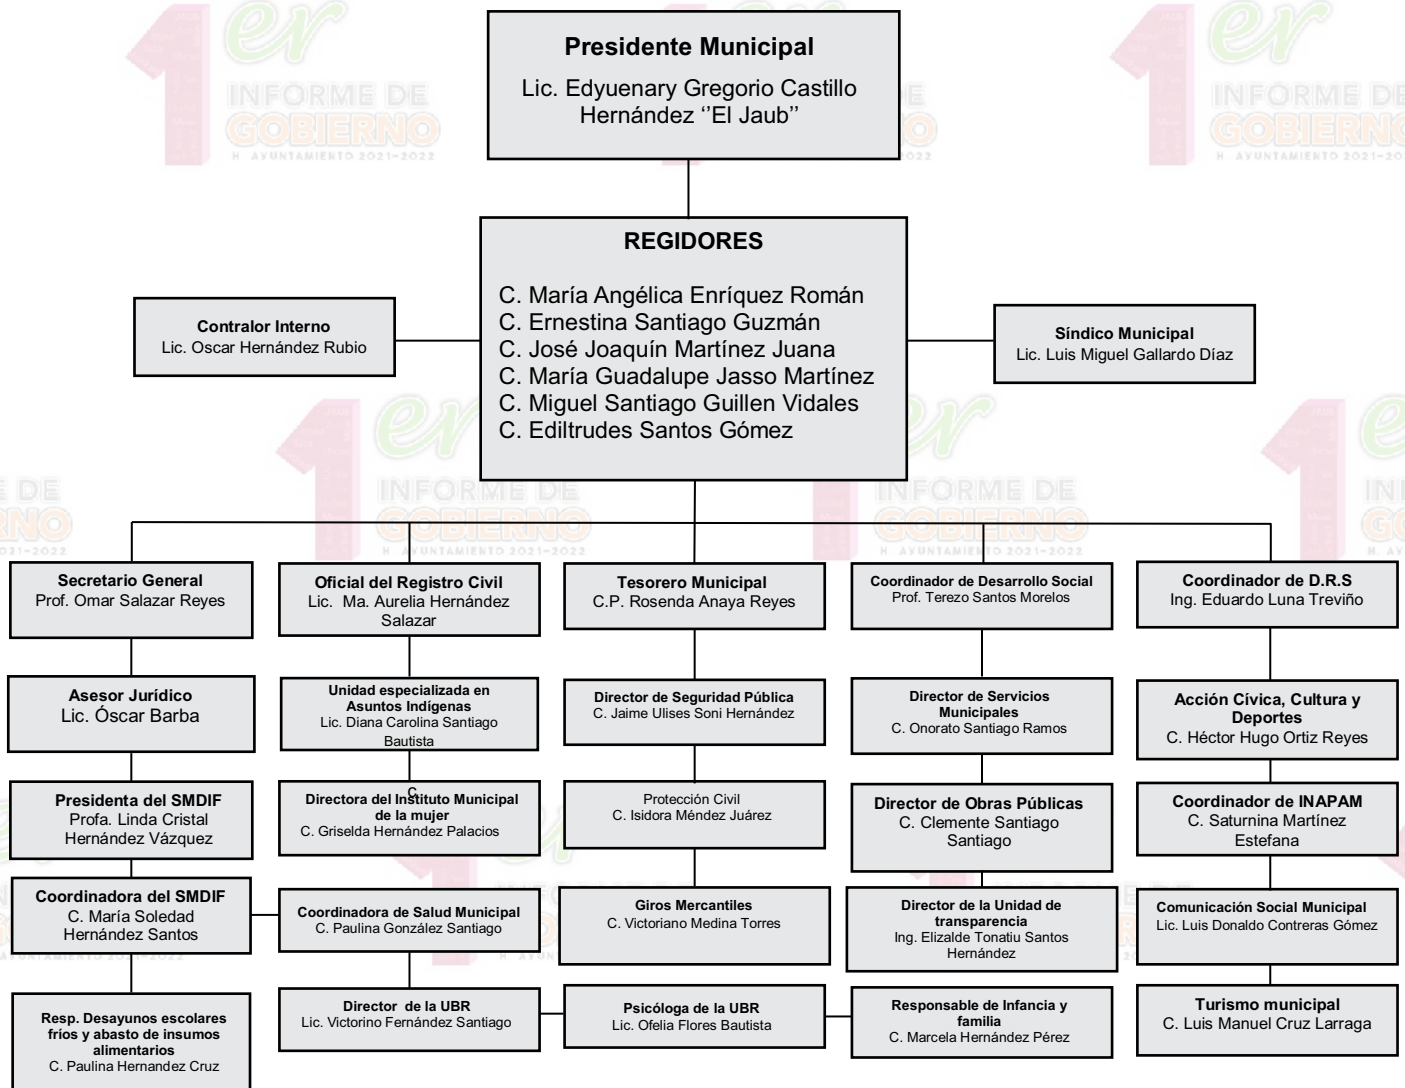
Presidente Municipal
Lic. Edyuenary Gregorio Castillo Hernández ''El Jaub''

REGIDORES
C. María Angélica Enríquez Román
C. Ernestina Santiago Guzmán
C. José Joaquín Martínez Juana
C. María Guadalupe Jasso Martínez
C. Miguel Santiago Guillen Vidales
C. Ediltrudes Santos Gómez

Contralor Interno
Lic. Oscar Hernández Rubio

Síndico Municipal
Lic. Luis Miguel Gallardo Díaz

Secretario General
Prof. Omar Salazar Reyes

Oficial del Registro Civil
Lic. Ma. Aurelia Hernández Salazar

Tesorero Municipal
C.P. Rosenda Anaya Reyes

Coordinador de Desarrollo Social
Prof. Terezo Santos Morelos

Coordinador de D.R.S
Ing. Eduardo Luna Treviño

Asesor Jurídico
Lic. Óscar Barba

Unidad especializada en Asuntos Indígenas
Lic. Diana Carolina Santiago Bautista

Director de Seguridad Pública
C. Jaime Ulises Soni Hernández

Director de Servicios Municipales
C. Onorato Santiago Ramos

Acción Cívica, Cultura y Deportes
C. Héctor Hugo Ortiz Reyes

Presidenta del SMDIF
Profa. Linda Cristal Hernández Vázquez

C
Directora del Instituto Municipal de la mujer
C. Griselda Hernández Palacios

Protección Civil
C. Isidora Méndez Juárez

Director de Obras Públicas
C. Clemente Santiago Santiago

Coordinador de INAPAM
C. Saturnina Martínez Estefana

Coordinadora del SMDIF
C. María Soledad Hernández Santos

Coordinadora de Salud Municipal
C. Paulina González Santiago

Giros Mercantiles
C. Victoriano Medina Torres

Director de la Unidad de transparencia
Ing. Elizalde Tonatiu Santos Hernández

Comunicación Social Municipal
Lic. Luis Donaldo Contreras Gómez

Resp. Desayunos escolares fríos y abasto de insumos alimentarios
C. Paulina Hernandez Cruz

Director de la UBR
Lic. Victorino Fernández Santiago

Psicóloga de la UBR
Lic. Ofelia Flores Bautista

Responsable de Infancia y familia
C. Marcela Hernández Pérez

Turismo municipal
C. Luis Manuel Cruz Larraga

1er INFORME DE GOBIERNO
H. AYUNTAMIENTO 2021-2022